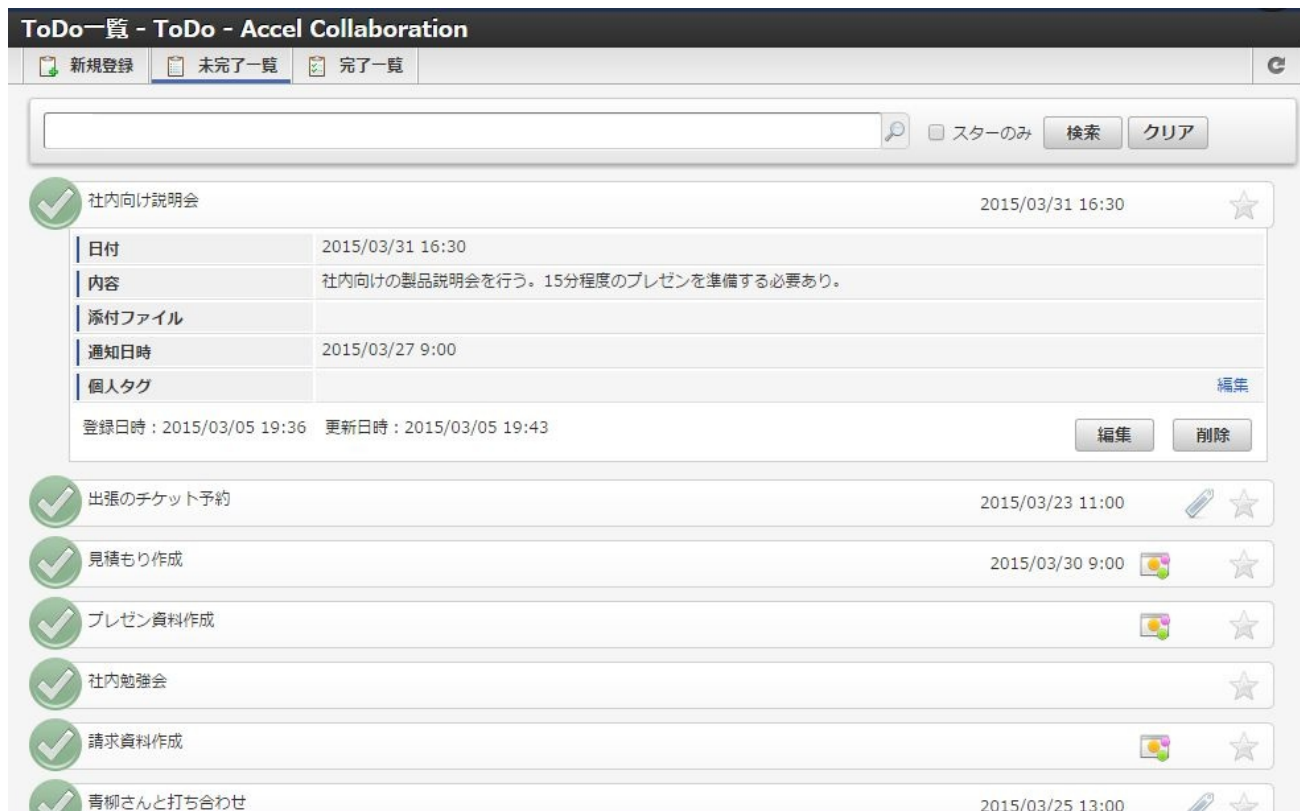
ToDo一覧 - ToDo - Accel Collaboration

新規登録 未完了一覧 完了一覧

スターのみ 検索 クリア

社内向け説明会 2015/03/31 16:30

| 日付 | 2015/03/31 16:30 |
|---|---|
| 内容 | 社内向けの製品説明会を行う。15分程度のプレゼンを準備する必要あり。 |
| 添付ファイル | |
| 通知日時 | 2015/03/27 9:00 |
| 個人タグ | 編集 |

登録日時：2015/03/05 19:36 更新日時：2015/03/05 19:43

編集 削除

出張のチケット予約 2015/03/23 11:00

見積もり作成 2015/03/30 9:00

プレゼン資料作成

社内勉強会

請求資料作成

青柳さんと打ち合わせ 2015/03/25 13:00